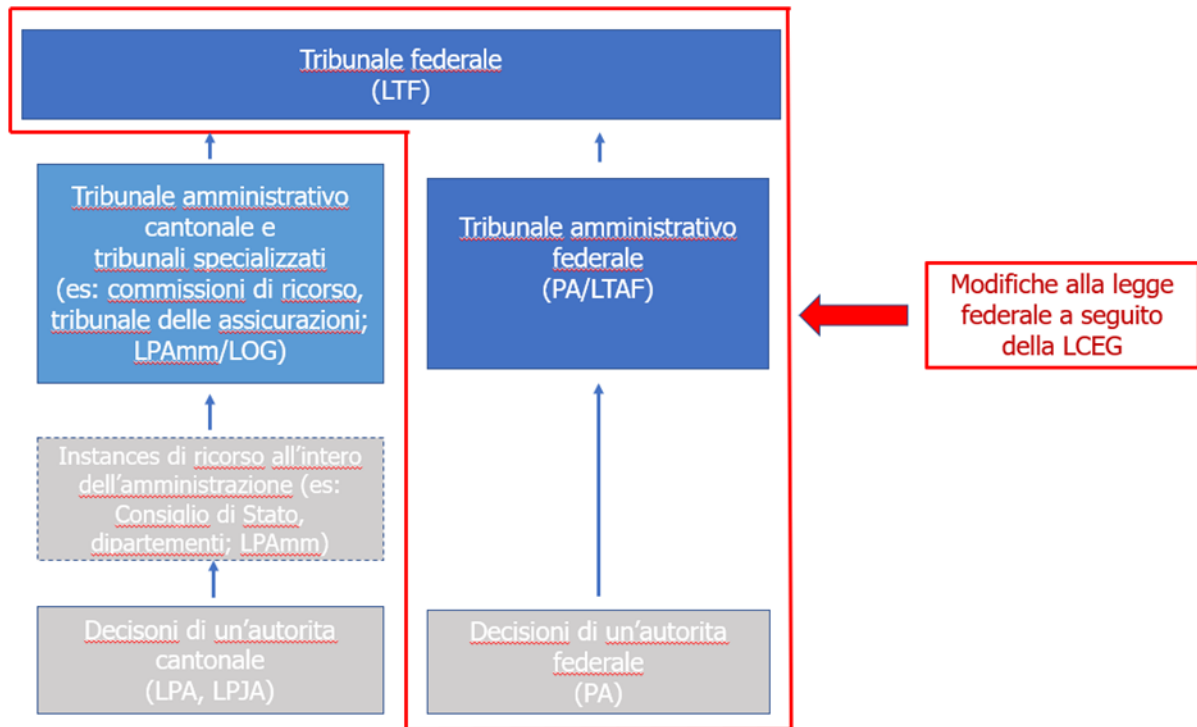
Tribunale federale
(LTF)

Tribunale amministrativo cantonale e tribunali specializzati (es: commissioni di ricorso, tribunale delle assicurazioni; LPAmm/LOG)

Instances di ricorso all'intero dell'amministrazione (es: Consiglio di Stato, dipartementi; LPAmm)

Decisoni di un'autorita cantonale
(LPA, LPJA)

Tribunale amministrativo federale
(PA/LTAF)

Decisioni di un'autorita federale
(PA)

Modifiche alla legge federale a seguito della LCEG